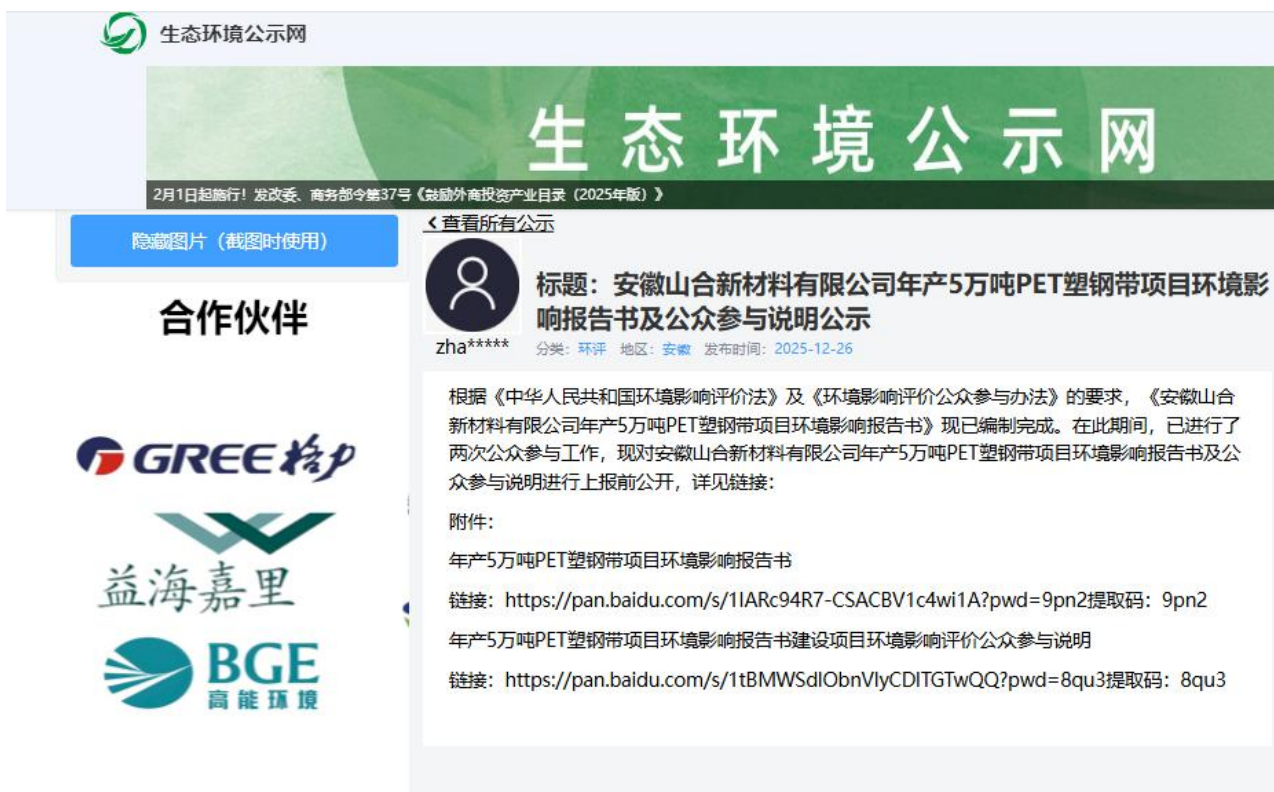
生态环境公示网

生态环境公示网

2月1日起施行！发改委、商务部令第37号《鼓励外商投资产业目录（2025年版）》

隐藏图片（截图时使用）

合作伙伴

GREE 格力

益海嘉里

BGE 高能环境

‹ 查看所有公示

zha*****

标题：安徽山合新材料有限公司年产5万吨PET塑钢带项目环境影响报告书及公众参与说明公示

分类：环评 地区：安徽 发布时间：2025-12-26

根据《中华人民共和国环境影响评价法》及《环境影响评价公众参与办法》的要求，《安徽山合新材料有限公司年产5万吨PET塑钢带项目环境影响报告书》现已编制完成。在此期间，已进行了两次公众参与工作，现对安徽山合新材料有限公司年产5万吨PET塑钢带项目环境影响报告书及公众参与说明进行上报前公开，详见链接：

附件：

年产5万吨PET塑钢带项目环境影响报告书

链接：https://pan.baidu.com/s/1IARc94R7-CSACBV1c4wi1A?pwd=9pn2提取码：9pn2

年产5万吨PET塑钢带项目环境影响报告书建设项目环境影响评价公众参与说明

链接：https://pan.baidu.com/s/1tBMWSdlObnVlyCDITGTwQQ?pwd=8qu3提取码：8qu3